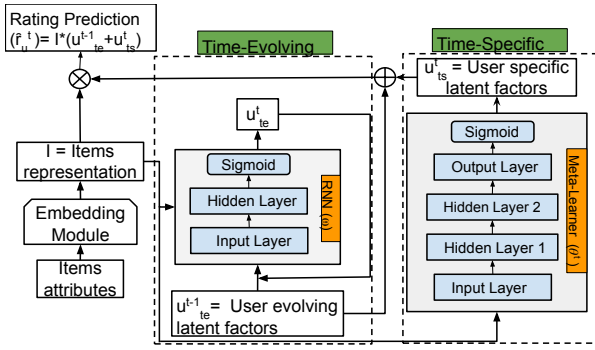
Rating Prediction
$(\hat{r}_u^t) = I^*(u^{t-1}_{te} + u^t_{ts})$

Time-Evolving

Time-Specific

$u^t_{ts}$ = User specific latent factors

$u^t_{te}$

I = Items representation

Sigmoid

Hidden Layer

Input Layer

RNN $(\omega)$

Embedding Module

Items attributes

$u^{t-1}_{te}$ = User evolving latent factors

Sigmoid

Output Layer

Hidden Layer 2

Hidden Layer 1

Input Layer

Meta-Learner $(\theta^t)$